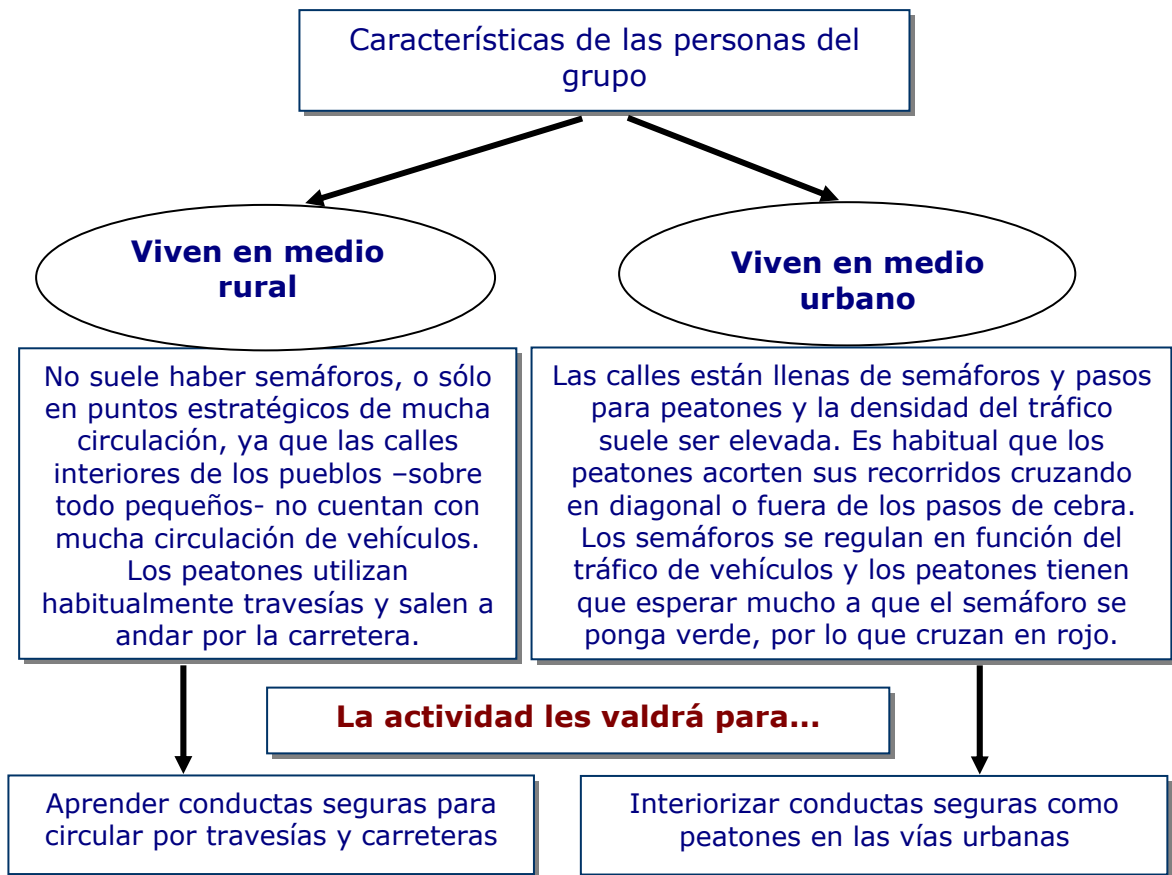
Características de las personas del grupo

Viven en medio rural

Viven en medio urbano

No suele haber semáforos, o sólo en puntos estratégicos de mucha circulación, ya que las calles interiores de los pueblos –sobre todo pequeños- no cuentan con mucha circulación de vehículos. Los peatones utilizan habitualmente travesías y salen a andar por la carretera.

Las calles están llenas de semáforos y pasos para peatones y la densidad del tráfico suele ser elevada. Es habitual que los peatones acorten sus recorridos cruzando en diagonal o fuera de los pasos de cebra. Los semáforos se regulan en función del tráfico de vehículos y los peatones tienen que esperar mucho a que el semáforo se ponga verde, por lo que cruzan en rojo.

La actividad les valdrá para...

Aprender conductas seguras para circular por travesías y carreteras

Interiorizar conductas seguras como peatones en las vías urbanas